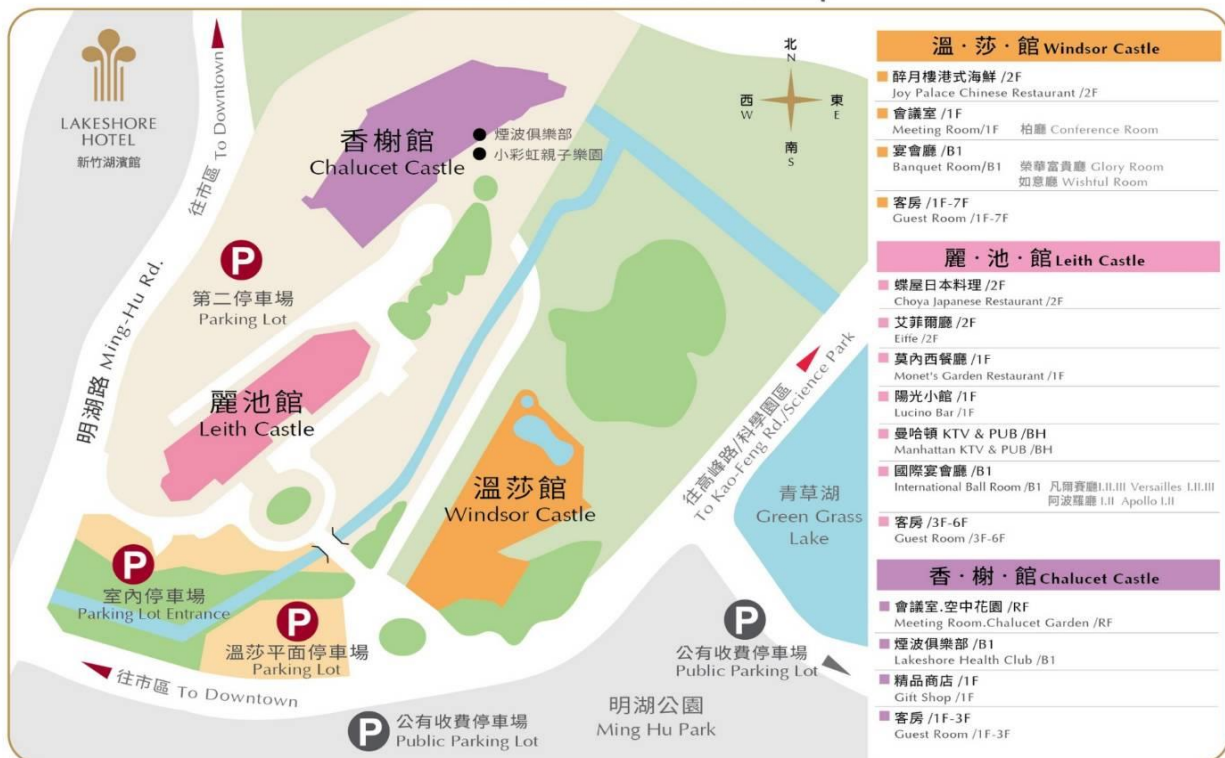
LAKESHORE HOTEL
新竹湖濱館

往市區 To Downtown

香榭館
Chalucet Castle
● 煙波俱樂部
● 小彩虹親子樂園

北 N
西 W
東 E
南 S

P
第二停車場
Parking Lot

明湖路 Ming-Hu Rd.

麗池館
Leith Castle

溫莎館
Windsor Castle

往高峰路/科學園區 To Kao-Feng Rd./Science Park

青草湖
Green Grass Lake

P
室內停車場
Parking Lot Entrance

P
溫莎平面停車場
Parking Lot

P
公有收費停車場
Public Parking Lot

往市區 To Downtown

明湖公園
Ming Hu Park

P
公有收費停車場
Public Parking Lot

溫・莎・館 Windsor Castle
醉月樓港式海鮮 /2F
Joy Palace Chinese Restaurant /2F
會議室 /1F
Meeting Room/1F 柏廳 Conference Room
宴會廳 /B1
Banquet Room/B1 榮華富貴廳 Glory Room
如意廳 Wishful Room
客房 /1F-7F
Guest Room /1F-7F

麗・池・館 Leith Castle
蝶屋日本料理 /2F
Choya Japanese Restaurant /2F
艾菲爾廳 /2F
Eiffe /2F
莫內西餐廳 /1F
Monet's Garden Restaurant /1F
陽光小館 /1F
Lucino Bar /1F
曼哈頓 KTV & PUB /BH
Manhattan KTV & PUB /BH
國際宴會廳 /B1
International Ball Room /B1 凡爾賽廳I.II.III Versailles I.II.III
阿波羅廳 I.II Apollo I.II
客房 /3F-6F
Guest Room /3F-6F

香・榭・館 Chalucet Castle
會議室.空中花園 /RF
Meeting Room.Chalucet Garden /RF
煙波俱樂部 /B1
Lakeshore Health Club /B1
精品商店 /1F
Gift Shop /1F
客房 /1F-3F
Guest Room /1F-3F